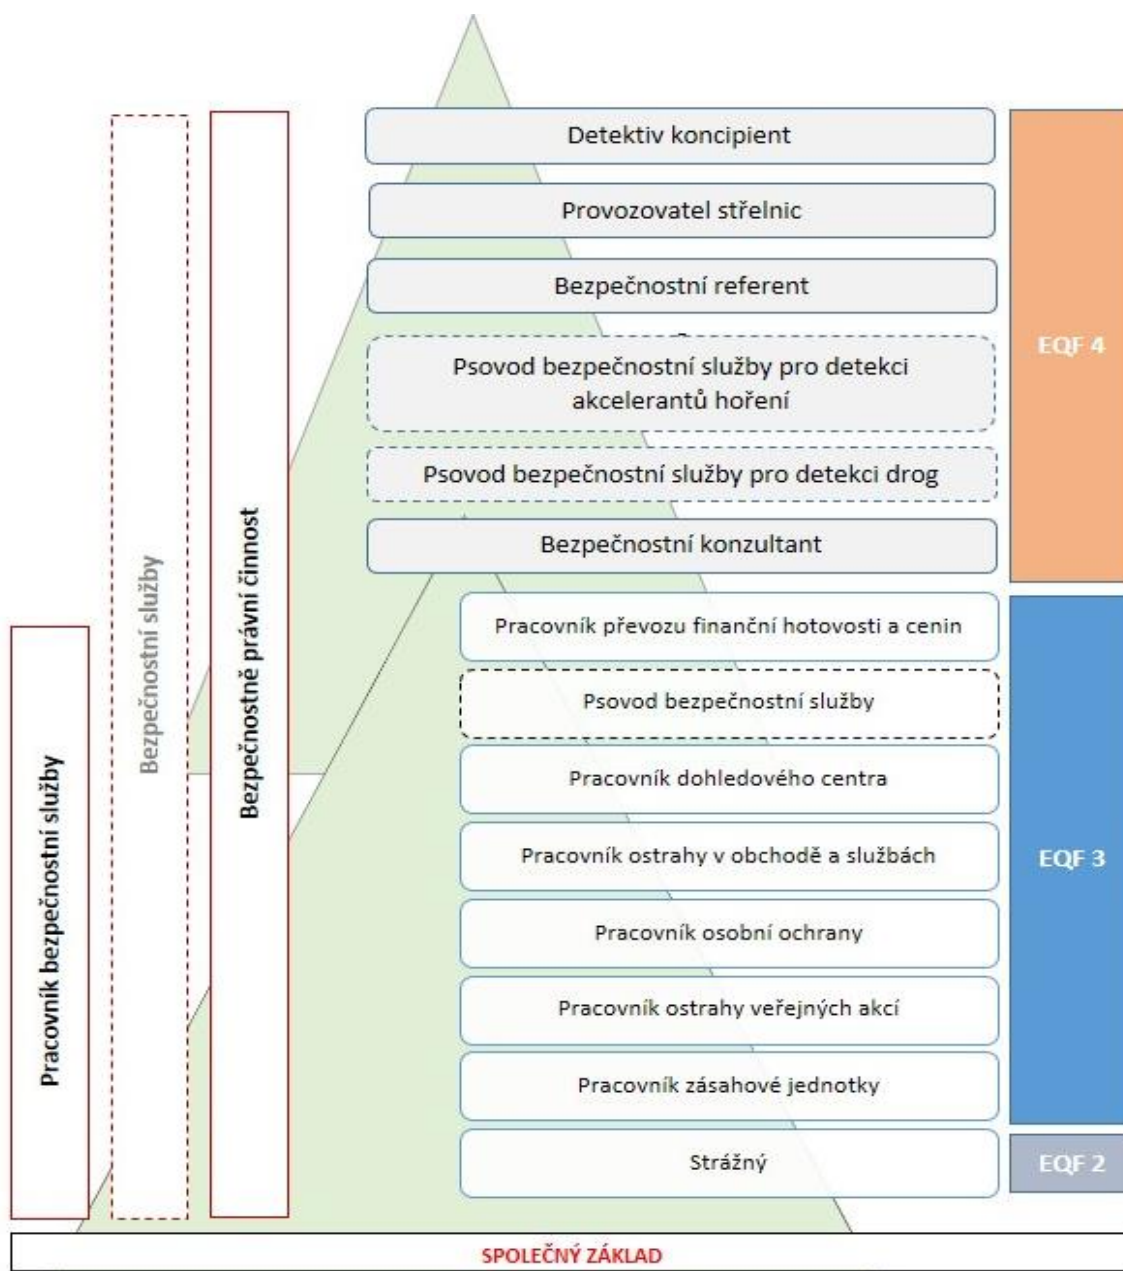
Pracovník bezpečnostní služby

Bezpečnostní služby

Bezpečnostně právní činnost

Detektiv koncipient

Provozovatel střelnic

Bezpečnostní referent

Psovod bezpečnostní služby pro detekci akcelerantů hoření

Psovod bezpečnostní služby pro detekci drog

Bezpečnostní konzultant

Pracovník převozu finanční hotovosti a cenin

Psovod bezpečnostní služby

Pracovník dohledového centra

Pracovník ostrahy v obchodě a službách

Pracovník osobní ochrany

Pracovník ostrahy veřejných akcí

Pracovník zásahové jednotky

Strážný

EQF 4

EQF 3

EQF 2

SPOLEČNÝ ZÁKLAD